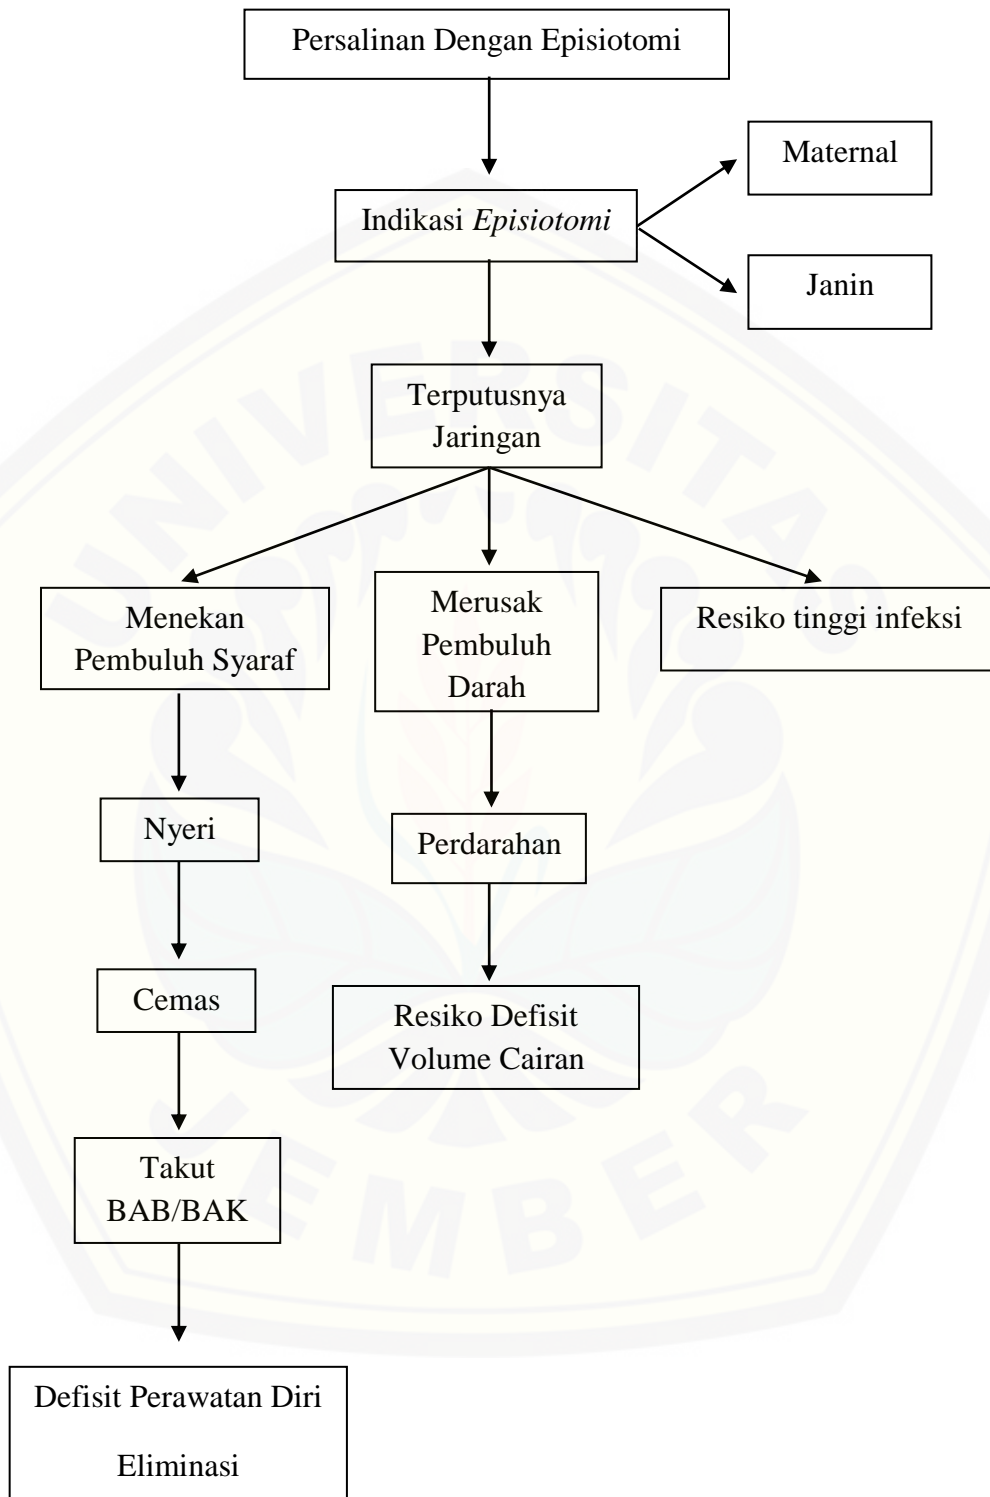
Persalinan Dengan Episiotomi

Indikasi *Episiotomi*

Maternal

Janin

Terputusnya Jaringan

Menekan Pembuluh Syaraf

Merusak Pembuluh Darah

Resiko tinggi infeksi

Nyeri

Perdarahan

Cemas

Resiko Defisit Volume Cairan

Takut BAB/BAK

Defisit Perawatan Diri Eliminasi

UNIVERSITAS JEMBER